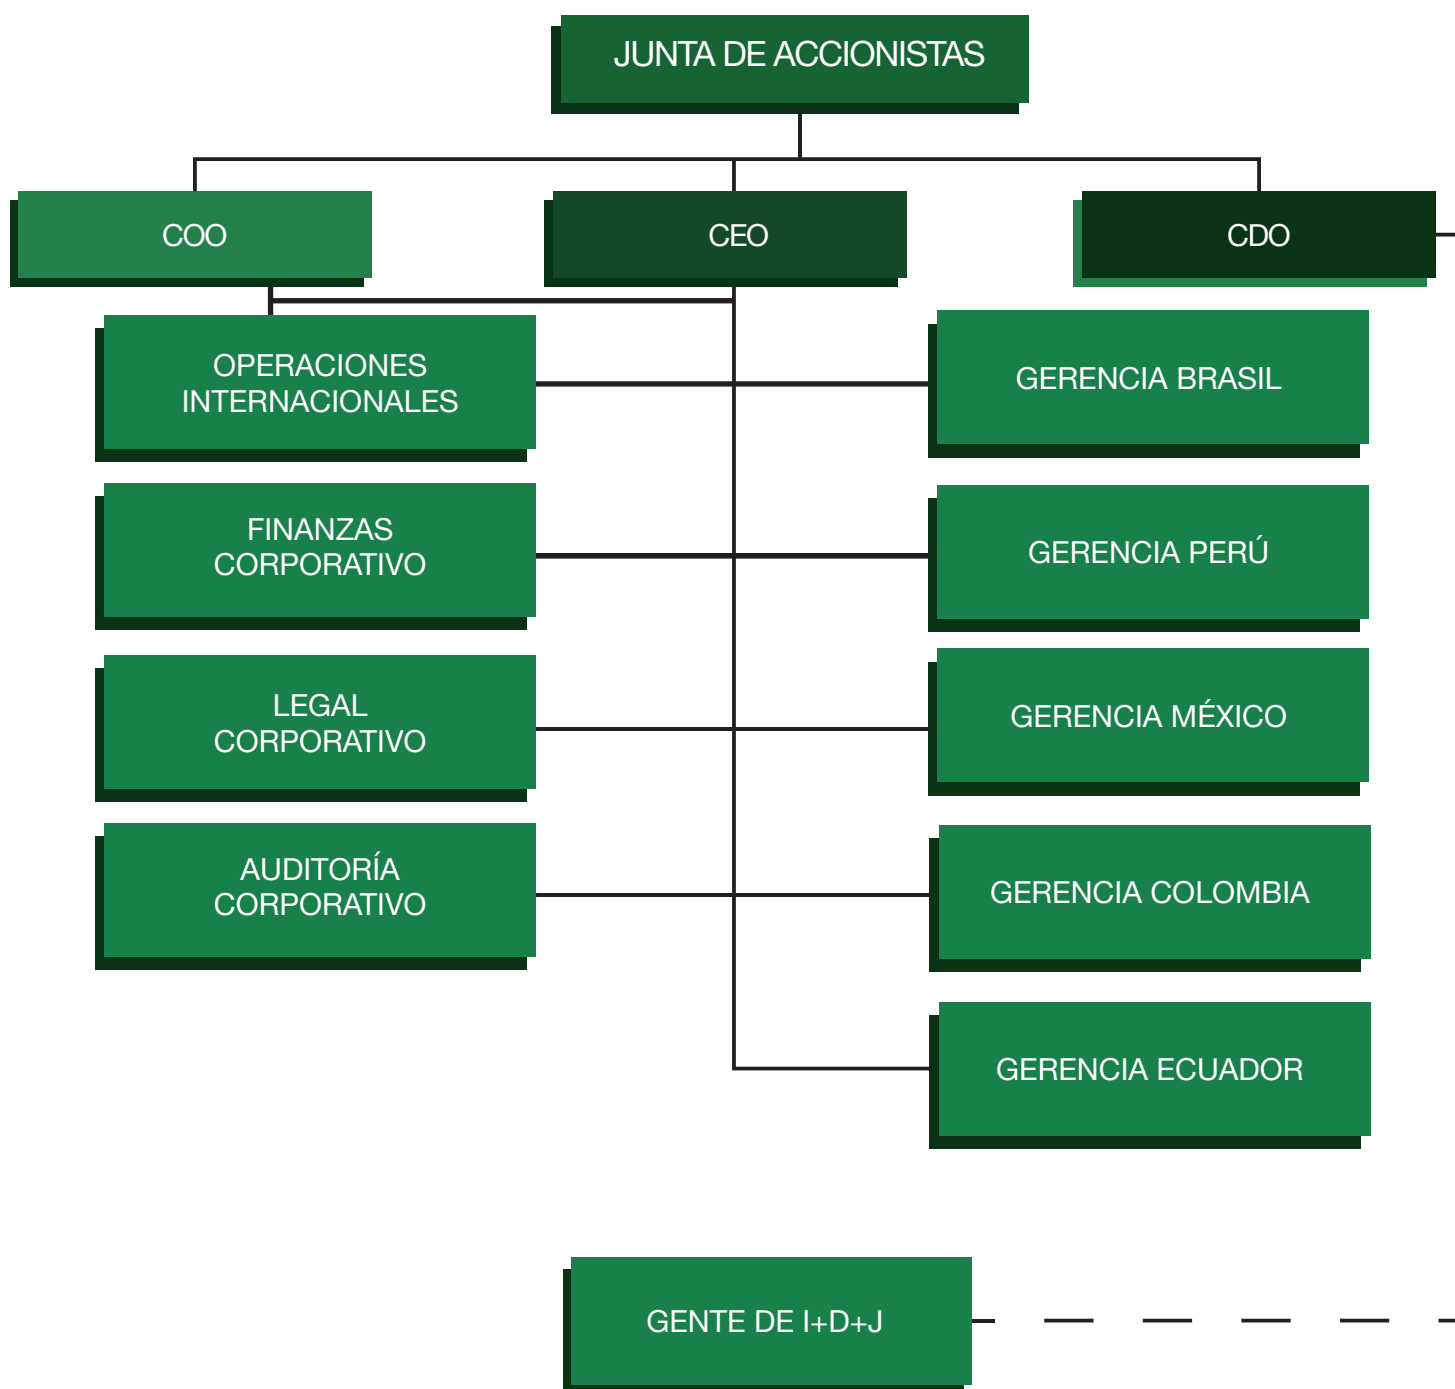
JUNTA DE ACCIONISTAS

COO

CEO

CDO

OPERACIONES INTERNACIONALES

FINANZAS CORPORATIVO

LEGAL CORPORATIVO

AUDITORÍA CORPORATIVO

GERENCIA BRASIL

GERENCIA PERÚ

GERENCIA MÉXICO

GERENCIA COLOMBIA

GERENCIA ECUADOR

GENTE DE I+D+J